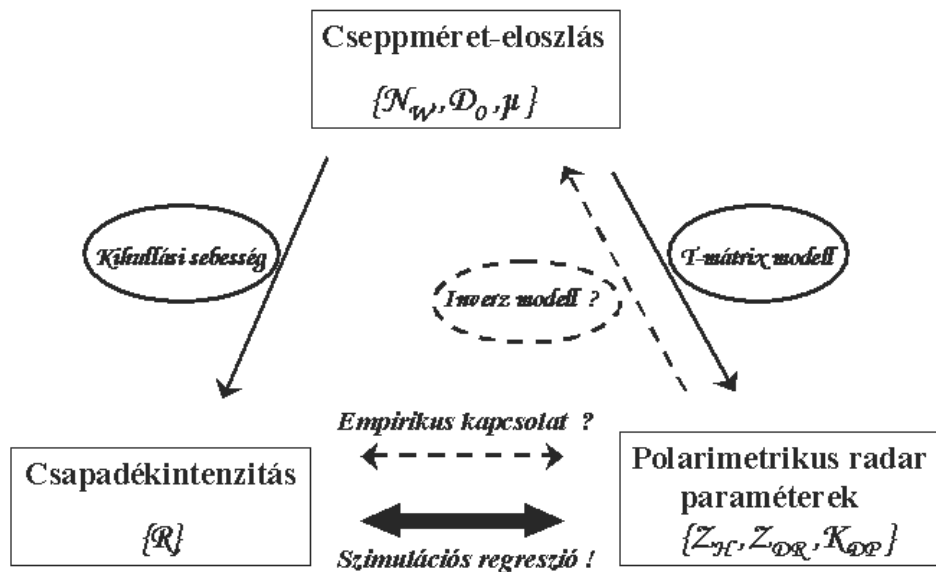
Cseppméret-eloszlás

$\{\mathcal{N}_W, \mathcal{D}_0, \mu\}$

Kihullási sebesség

T-mátrix modell

Inverz modell ?

Empirikus kapcsolat ?

Csapadékintenzitás

$\{\mathcal{R}\}$

Szimulációs regresszió !

Polarimetrikus radar paraméterek

$\{Z_{\mathcal{H}}, Z_{\mathcal{DR}}, K_{\mathcal{DP}}\}$